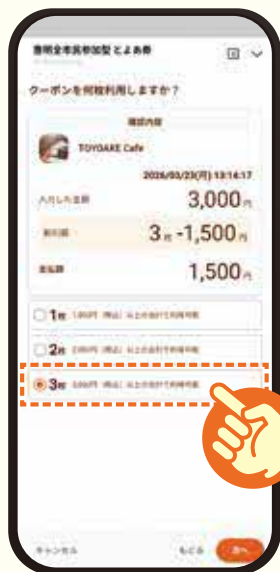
豊明全市民参加型 とよあ券

クーポンを何枚利用しますか？

確認内容

TOYOAKE Cafe

2026/03/23(月) 13:14:17

入力した金額 3,000円

割引額 3枚 -1,500円

支払額 1,500円

1枚 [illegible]

2枚 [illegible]

3枚 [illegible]

キャンセル

もどる

次へ